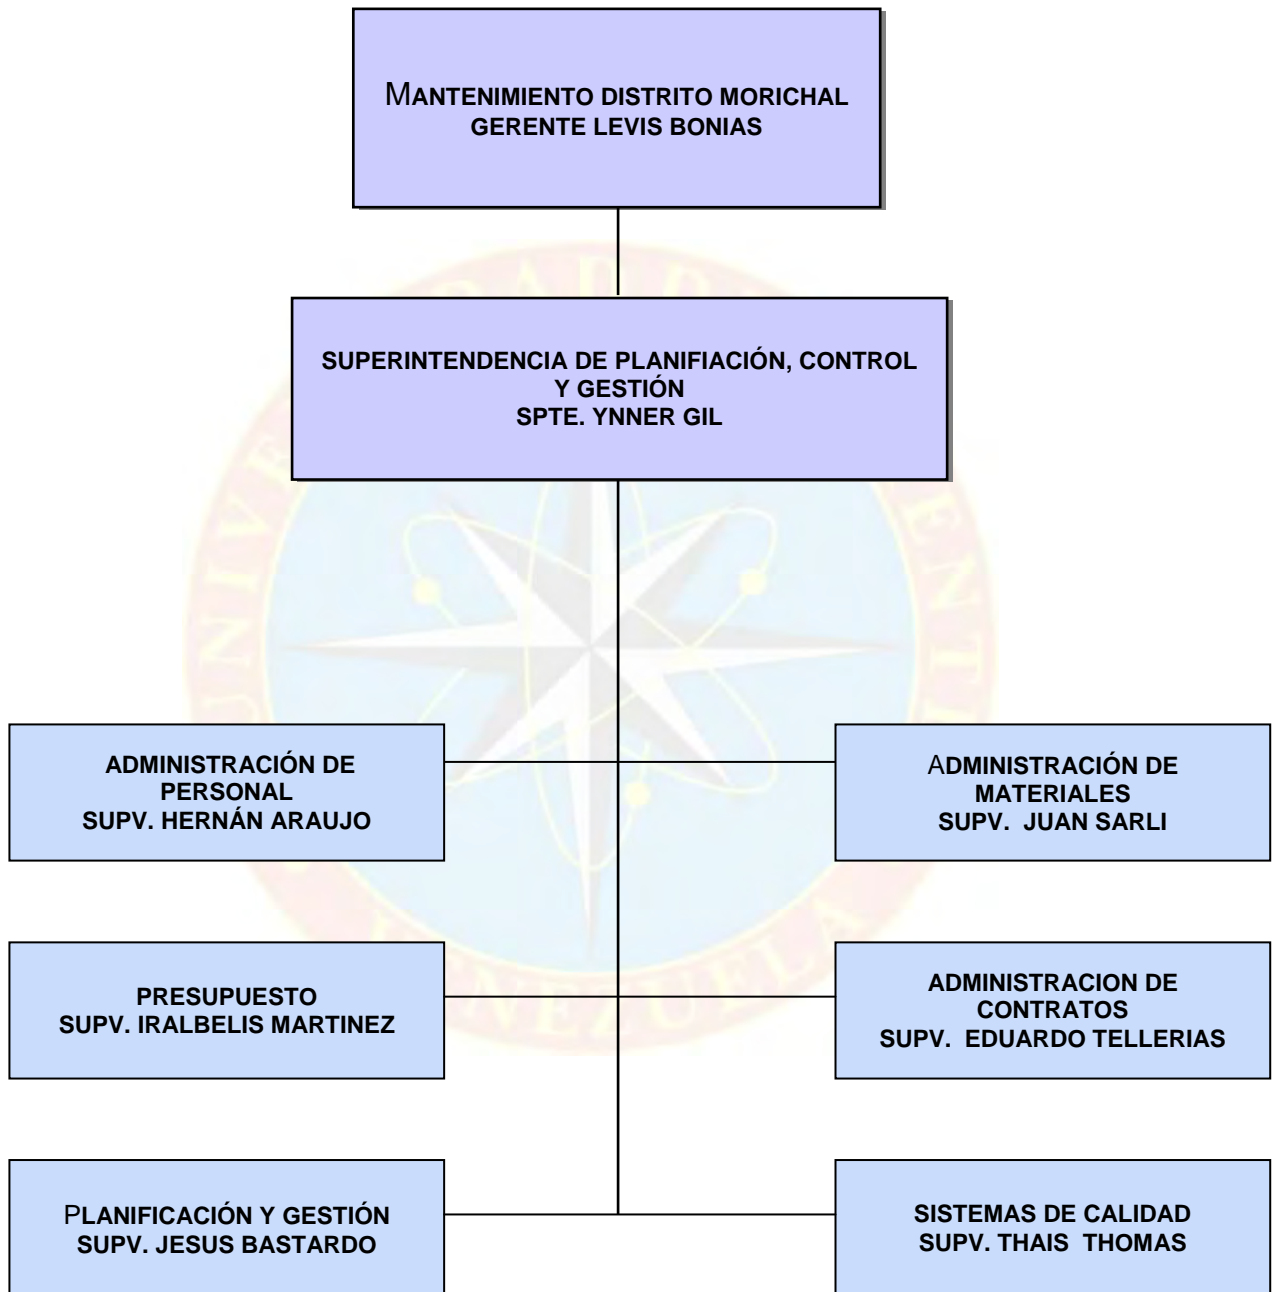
MANTENIMIENTO DISTRITO MORICHAL
GERENTE LEVIS BONIAS

SUPERINTENDENCIA DE PLANIFIACIÓN, CONTROL Y GESTIÓN
SPTE. YNNER GIL

ADMINISTRACIÓN DE PERSONAL
SUPV. HERNÁN ARAUJO

ADMINISTRACIÓN DE MATERIALES
SUPV. JUAN SARLI

PRESUPUESTO
SUPV. IRALBELIS MARTINEZ

ADMINISTRACION DE CONTRATOS
SUPV. EDUARDO TELLERIAS

PLANIFICACIÓN Y GESTIÓN
SUPV. JESUS BASTARDO

SISTEMAS DE CALIDAD
SUPV. THAIS THOMAS